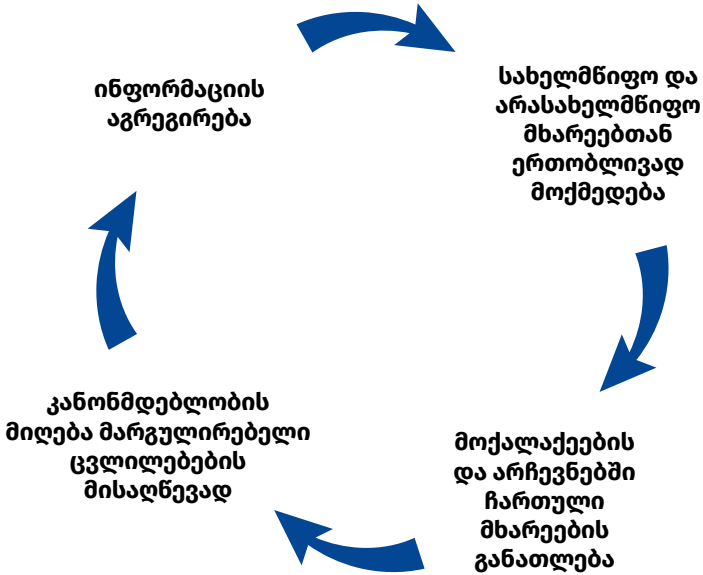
ინფორმაციის აგრეგირება

სახელმწიფო და არასახელმწიფო მხარეებთან ერთობლივად მოქმედება

მოქალაქეების და არჩევნებში ჩართული მხარეების განათლება

კანონმდებლობის მიღება მარეგულირებელი ცვლილებების მისაღწევად